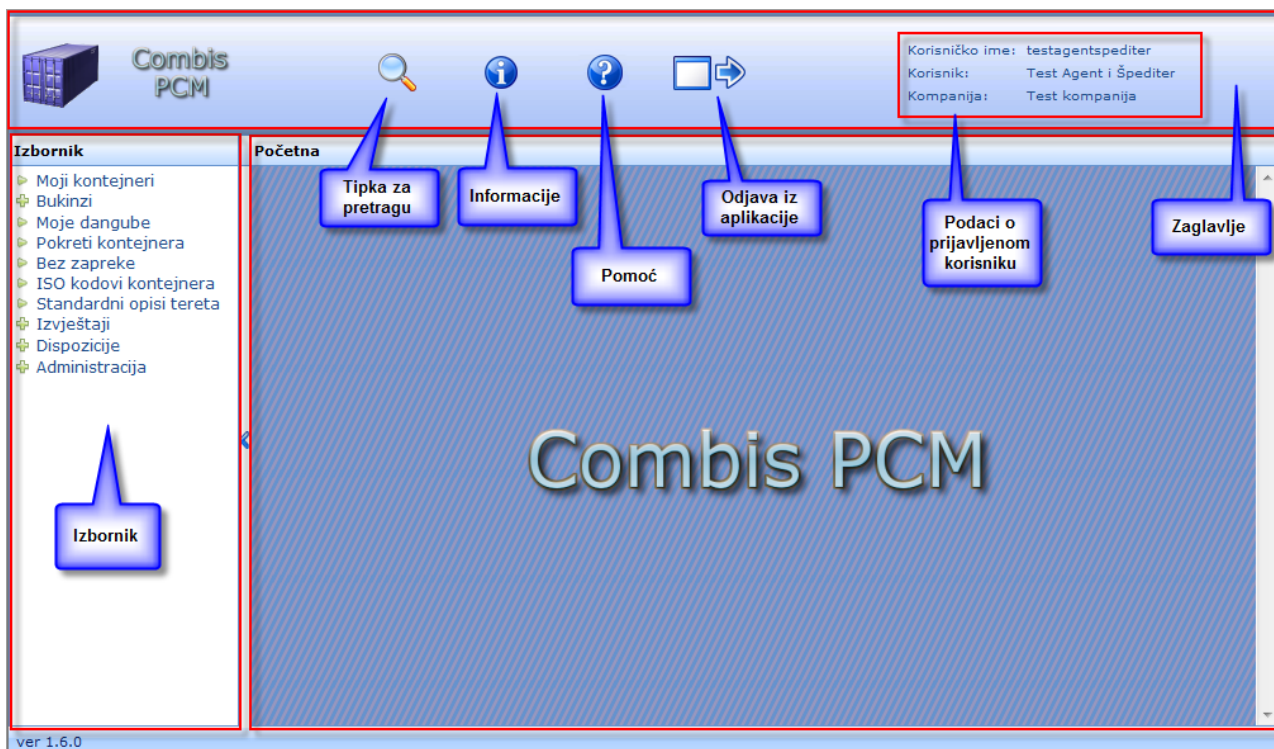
Combis PCM

Korisničko ime: testagentspediter
Korisnik: Test Agent i Špediter
Kompanija: Test kompanija

Izbornik

Moji kontejneri
Bukinzi
Moje dangube
Pokreti kontejnera
Bez zapreke
ISO kodovi kontejnera
Standardni opisi tereta
Izvještaji
Dispozicije
Administracija

Početna

Tipka za pretragu

Informacije

Pomoć

Odjava iz aplikacije

Podaci o prijavljenom korisniku

Zaglavlje

Combis PCM

Izbornik

ver 1.6.0